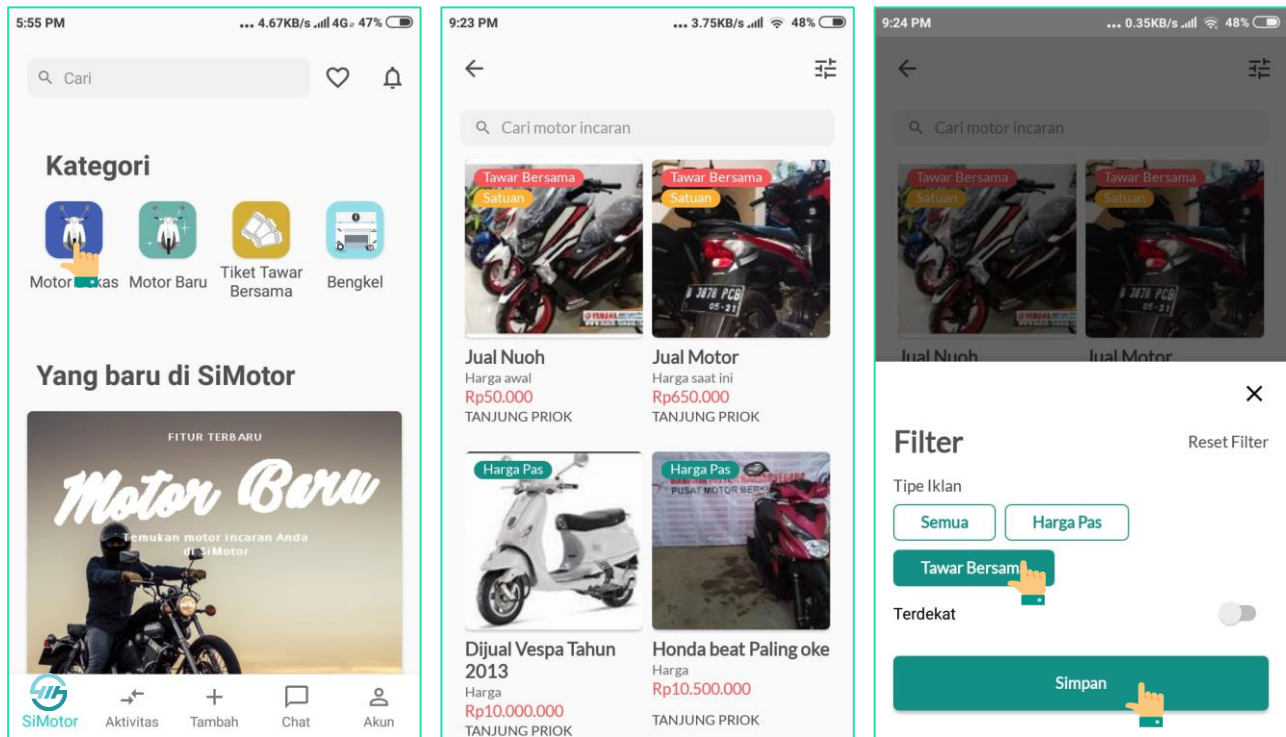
5:55 PM ... 4.67KB/s 4G 47%

Cari

Kategori

Motor Bekas Motor Baru Tiket Tawar Bersama Bengkel

Yang baru di SiMotor

FITUR TERBARU

Motor Baru

Temukan motor incaran Anda di SiMotor

SiMotor Aktivitas Tambah Chat Akun

9:23 PM ... 3.75KB/s 48%

Cari motor incaran

Tawar Bersama
Satuan

Jual Nuoh
Harga awal
Rp50.000
TANJUNG PRIOK

Tawar Bersama
Satuan

Jual Motor
Harga saat ini
Rp650.000
TANJUNG PRIOK

Harga Pas

Dijual Vespa Tahun 2013
Harga
Rp10.000.000
TANJUNG PRIOK

Harga Pas

Honda beat Paling oke
Harga
Rp10.500.000
TANJUNG PRIOK

9:24 PM ... 0.35KB/s 48%

Cari motor incaran

Tawar Bersama
Satuan

Tawar Bersama
Satuan

Jual Nuoh
Jual Motor

Filter
Reset Filter

Tipe Iklan

Semua
Harga Pas
Tawar Bersama

Terdekat

Simpan